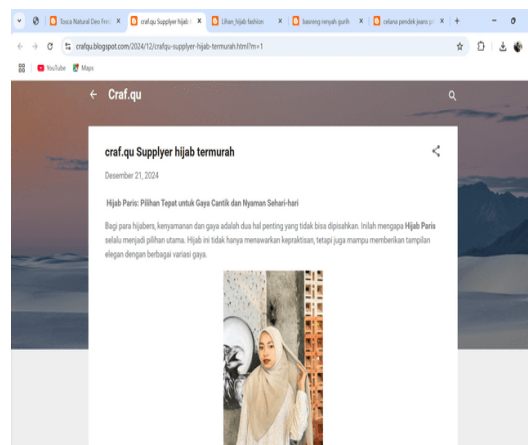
Tosca Natural Des Fe
craf.qu Supplyer hijab
Lihan_hijab fashion
kasreng renyah gurih
celana pendek jeans p

crafqu.blogspot.com/2024/12/crafqu-supplyer-hijab-termurah.html?m=1

YouTube
Maps

Craf.qu

craf.qu Supplyer hijab termurah

Desember 21, 2024

Hijab Paris: Pilihan Tepat untuk Gaya Cantik dan Nyaman Sehari-hari

Bagi para hijabers, kenyamanan dan gaya adalah dua hal penting yang tidak bisa dipisahkan. Inilah mengapa **Hijab Paris** selalu menjadi pilihan utama. Hijab ini tidak hanya menawarkan kepraktisan, tetapi juga mampu memberikan tampilan elegan dengan berbagai variasi gaya.